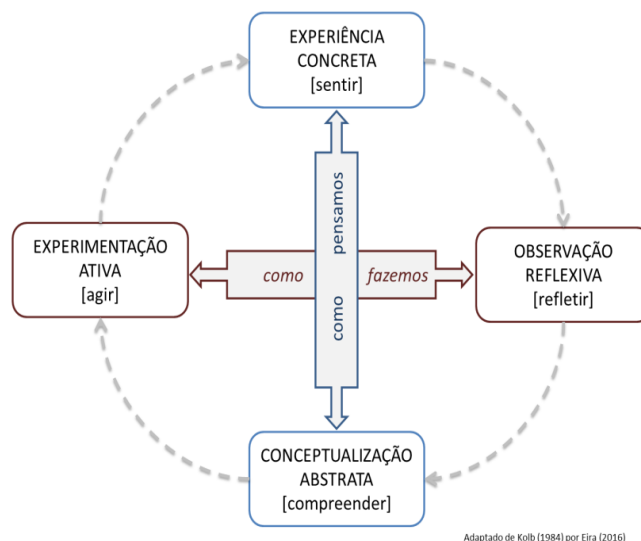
EXPERIÊNCIA CONCRETA
[sentir]

EXPERIMENTAÇÃO ATIVA
[agir]

como

pensamos

fazemos

como

OBSERVAÇÃO REFLEXIVA
[refletir]

CONCEPTUALIZAÇÃO ABSTRATA
[compreender]

Adaptado de Kolb (1984) por Eira (2016)